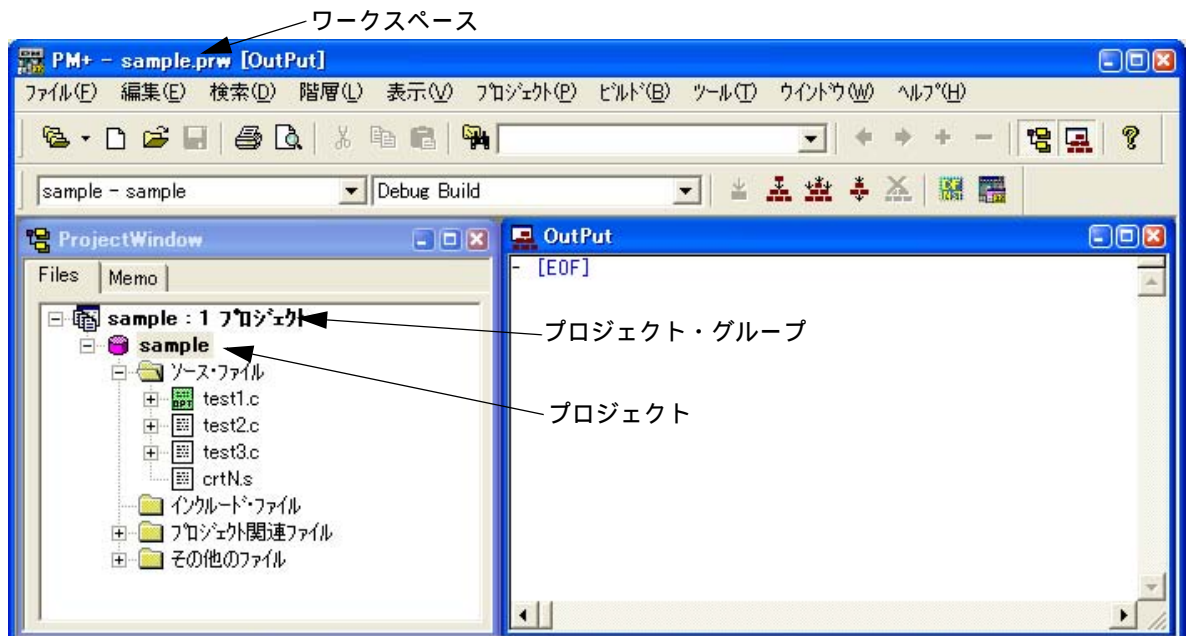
ワークスペース

PM+ - sample.prw [OutPut]

ﾌｧｲﾙ(F) 編集(E) 検索(D) 階層(L) 表示(V) ﾌﾟﾛｼﾞｪｸﾄ(P) ﾋﾞﾙﾄﾞ(B) ﾂｰﾙ(T) ｳｲﾝﾄﾞｳ(W) ﾍﾙﾌﾟ(H)

sample - sample
Debug Build

ProjectWindow
Files
Memo
sample : 1 ﾌﾟﾛｼﾞｪｸﾄ
sample
ｿｰｽ･ﾌｧｲﾙ
test1.c
test2.c
test3.c
crtN.s
ｲﾝｸﾙｰﾄﾞ･ﾌｧｲﾙ
ﾌﾟﾛｼﾞｪｸﾄ関連ﾌｧｲﾙ
その他のﾌｧｲﾙ

OutPut
- [EOF]

プロジェクト・グループ

プロジェクト